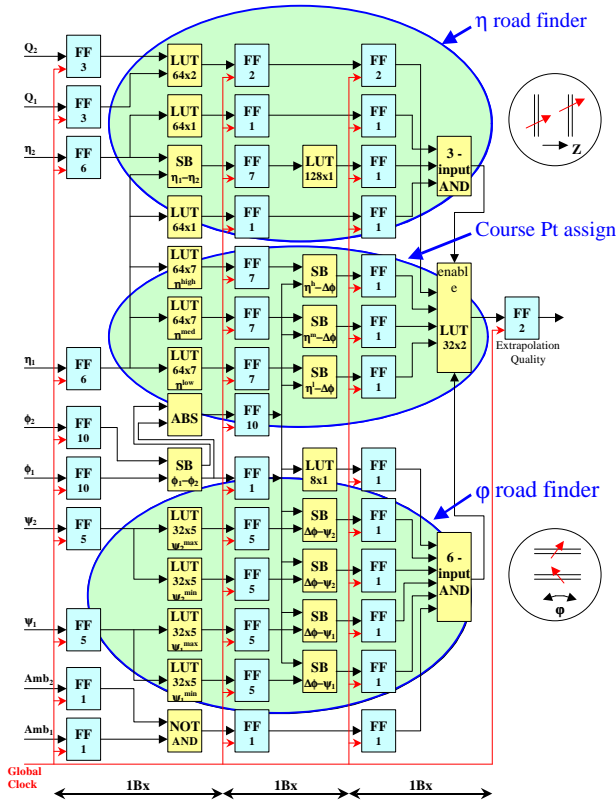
η road finder

$Q_2$
FF 3
LUT 64x2
FF 2
FF 2

$Q_1$
FF 3
LUT 64x1
FF 1
FF 1

$\eta_2$
FF 6
SB $\eta_1-\eta_2$
FF 7
LUT 128x1
FF 1
3 - input AND

LUT 64x1
FF 1
FF 1

Course Pt assign

LUT 64x7 $\eta^{high}$
FF 7
SB $\eta^h-\Delta\phi$
FF 1
enable

LUT 64x7 $\eta^{med}$
FF 7
SB $\eta^m-\Delta\phi$
FF 1
LUT 32x2
FF 2
Extrapolation Quality

$\eta_1$
FF 6
LUT 64x7 $\eta^{low}$
FF 7
SB $\eta^l-\Delta\phi$
FF 1

$\phi_2$
FF 10
ABS
FF 10

$\phi_1$
FF 10
SB $\phi_1-\phi_2$
FF 1
LUT 8x1
FF 1

φ road finder

$\psi_2$
FF 5
LUT 32x5 $\psi_2^{max}$
FF 5
SB $\Delta\phi-\psi_2$
FF 1
6 - input AND

LUT 32x5 $\psi_2^{min}$
FF 5
SB $\Delta\phi-\psi_2$
FF 1

$\psi_1$
FF 5
LUT 32x5 $\psi_1^{max}$
FF 5
SB $\Delta\phi-\psi_1$
FF 1

LUT 32x5 $\psi_1^{min}$
FF 5
SB $\Delta\phi-\psi_1$
FF 1

$Amb_2$
FF 1
NOT AND
FF 1
FF 1

$Amb_1$
FF 1

Z
φ

Global Clock
1Bx
1Bx
1Bx